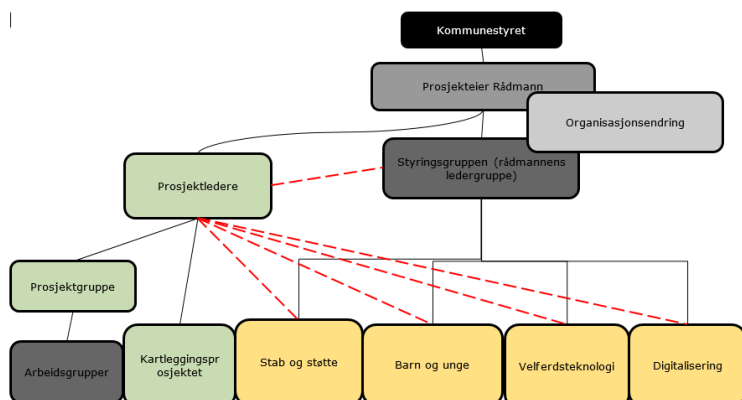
Kommunestyret

Prosjekteier Rådmann

Organisasjonsendring

Prosjektledere

Styringsgruppen (rådmannens ledergruppe)

Prosjektgruppe

Arbeidsgrupper

Kartleggingsprosjektet

Stab og støtte

Barn og unge

Velferdsteknologi

Digitalisering